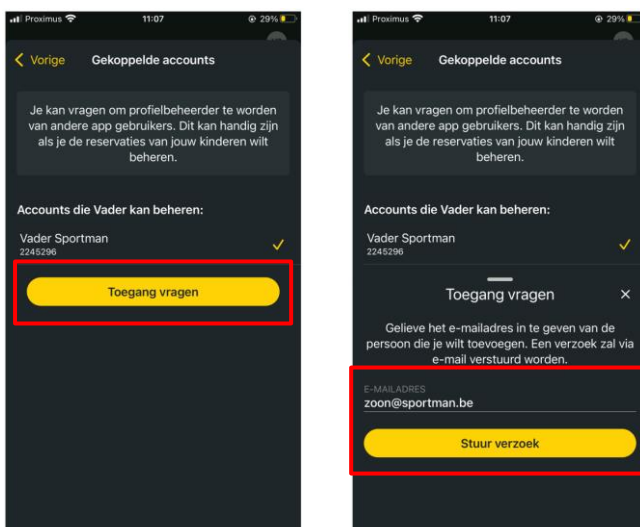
Proximus 11:07 29%

Vorige Gekoppelde accounts

Je kan vragen om profielbeheerder te worden van andere app gebruikers. Dit kan handig zijn als je de reservaties van jouw kinderen wilt beheren.

Accounts die Vader kan beheren:

Vader Sportman
2245296

Toegang vragen

Proximus 11:07 29%

Vorige Gekoppelde accounts

Je kan vragen om profielbeheerder te worden van andere app gebruikers. Dit kan handig zijn als je de reservaties van jouw kinderen wilt beheren.

Accounts die Vader kan beheren:

Vader Sportman
2245296

Toegang vragen ×

Gelieve het e-mailadres in te geven van de persoon die je wilt toevoegen. Een verzoek zal via e-mail verstuurd worden.

E-MAILADRES
zoon@sportman.be

Stuur verzoek